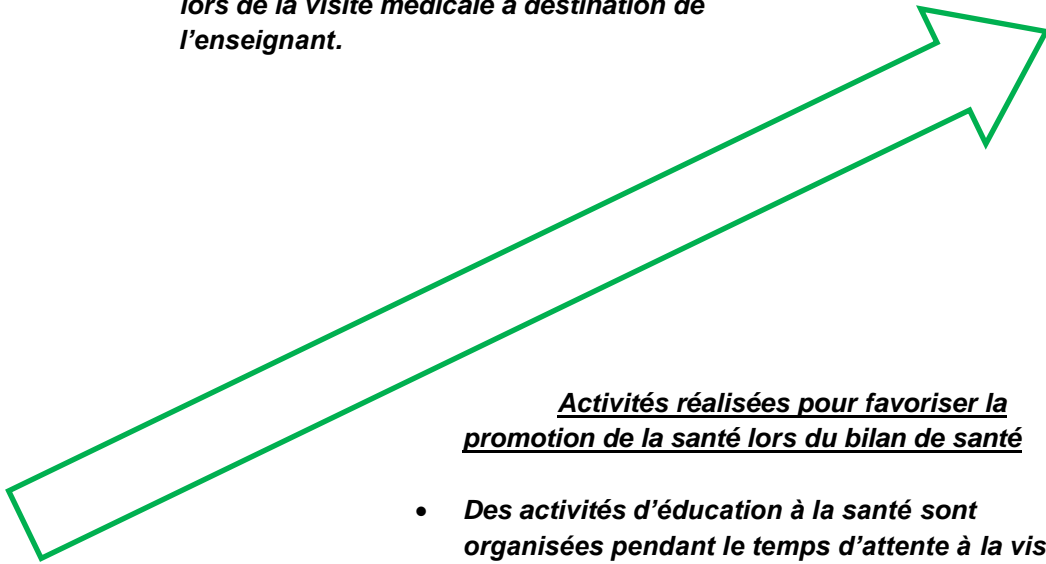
lors de la visite médicale à destination de l'enseignant.

Activités réalisées pour favoriser la promotion de la santé lors du bilan de santé

- Des activités d'éducation à la santé sont organisées pendant le temps d'attente à la vis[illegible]